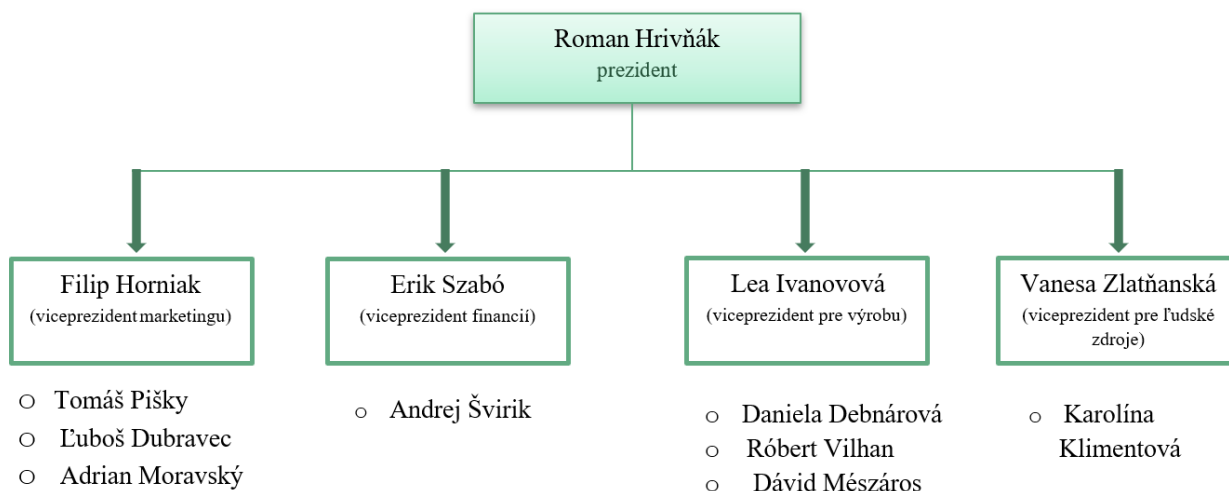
Roman Hrivňák
prezident

Filip Horniak
(viceprezident marketingu)

o Tomáš Pišky
o Ľuboš Dubravec
o Adrian Moravský

Erik Szabó
(viceprezident financií)

o Andrej Švirik

Lea Ivanovová
(viceprezident pre výrobu)

o Daniela Debnárová
o Róbert Vilhan
o Dávid Mészáros

Vanesa Zlatňanská
(viceprezident pre ľudské zdroje)

o Karolína Klimentová